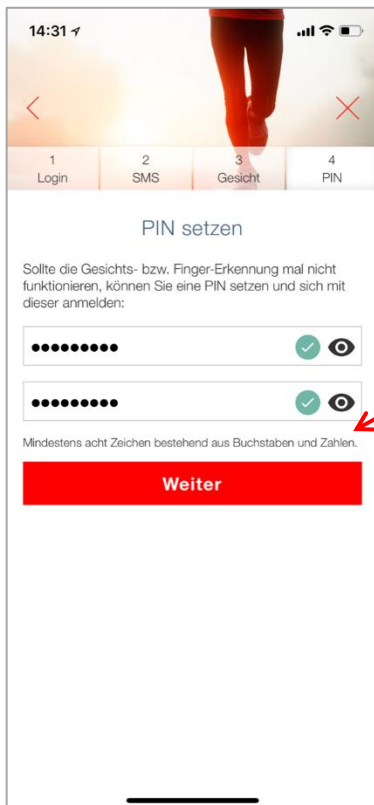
14:31

| 1 | 2 | 3 | 4 |
|---|---|---|---|
| Login | SMS | Gesicht | PIN |

PIN setzen

Sollte die Gesichts- bzw. Finger-Erkennung mal nicht funktionieren, können Sie eine PIN setzen und sich mit dieser anmelden:

•••••••••

•••••••••

Mindestens acht Zeichen bestehend aus Buchstaben und Zahlen.

Weiter